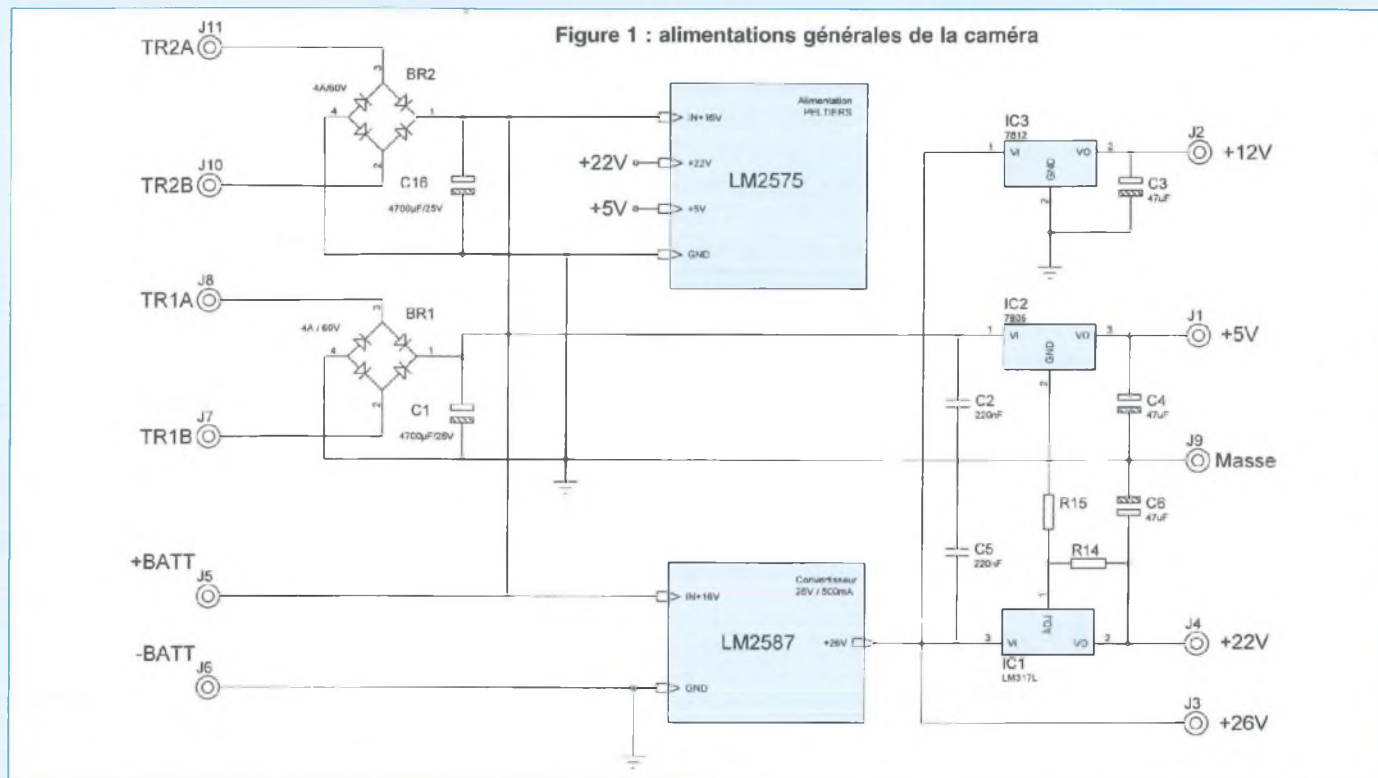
Figure 1 : alimentations générales de la caméra

J11
TR2A
BR2
4A/60V
3
4
1
2
J10
TR2B
C16
4700uF/25V

IN+16V
Alimentation PELTIERS
+22V
+22V
LM2575
+5V
+5V
GND

IC3
7812
1
VI
VO
2
GND
2
J2
+12V
C3
47uF

J8
TR1A
BR1
4A / 60V
3
4
1
2
J7
TR1B
C1
4700uF/25V

IC2
7805
1
VI
VO
3
GND
2
J1
+5V
C2
220nF
C4
47uF
J9
Masse
R15
C6
47uF
C5
220nF
R14

+BATT
J5
IN+16V
Convertisseur 26V / 500mA
LM2587
+26V
-BATT
J6
GND

3
VI
ADJ
VO
2
1
IC1
LM317L
J4
+22V
J3
+26V